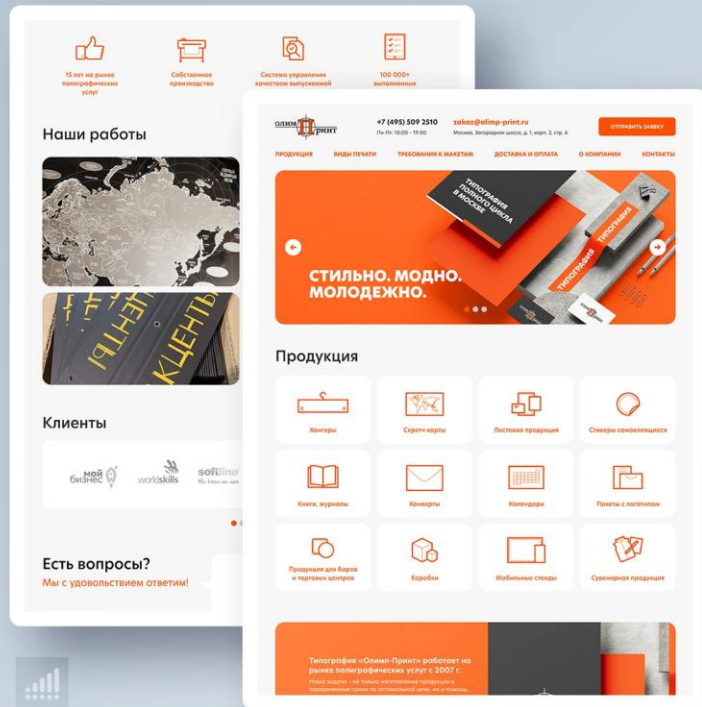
15 лет на рынке полиграфических услуг

Собственное производство

Система управления качеством выпускаемой

100 000+ выполненных

Наши работы

КЛИЕНТЫ

Клиенты

мой бизнес

worldskills

softline

Есть вопросы?
Мы с удовольствием ответим!

ОЛИМП ПРИНТ

+7 (495) 509 2510
Пн-Пт: 10:00 - 19:00

zakaz@olimp-print.ru
Москва, Загородное шоссе, д. 1, корп. 2, стр. 6

ОТПРАВИТЬ ЗАЯВКУ

ПРОДУКЦИЯ ВИДЫ ПЕЧАТИ ТРЕБОВАНИЯ К МАКЕТАМ ДОСТАВКА И ОПЛАТА О КОМПАНИИ КОНТАКТЫ

Типография полного цикла в Москве

ТИПОГРАФИЯ

ТИПОГРАФИЯ

СТИЛЬНО. МОДНО. МОЛОДЕЖНО.

Продукция

Хэнгеры

Скретч карты

Листовая продукция

Стикеры самоклеющиеся

Книги, журналы

Конверты

Календари

Пакеты с логотипом

Продукция для баров и торговых центров

Коробки

Мобильные стенды

Сувенирная продукция

Типография «Олимп-Принт» работает на рынке полиграфических услуг с 2007 г.

Наша задача - не только изготовление продукции в определенные сроки по оптимальной цене, но и помощь